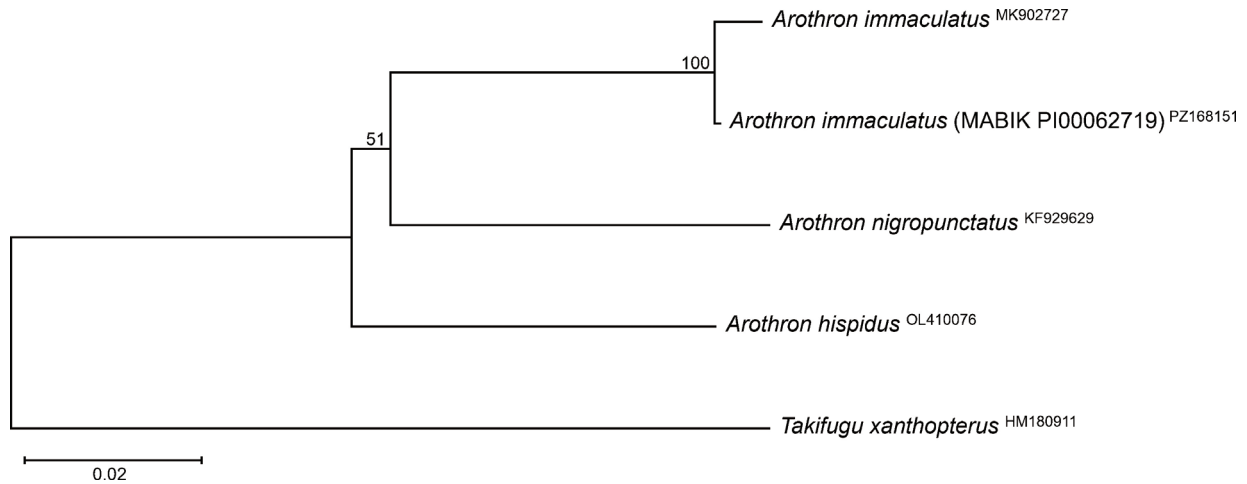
Arothron immaculatus $^{MK902727}$

100

Arothron immaculatus (MABIK PI00062719) $^{PZ168151}$

51

Arothron nigropunctatus $^{KF929629}$

Arothron hispidus $^{OL410076}$

Takifugu xanthopterus $^{HM180911}$

0.02